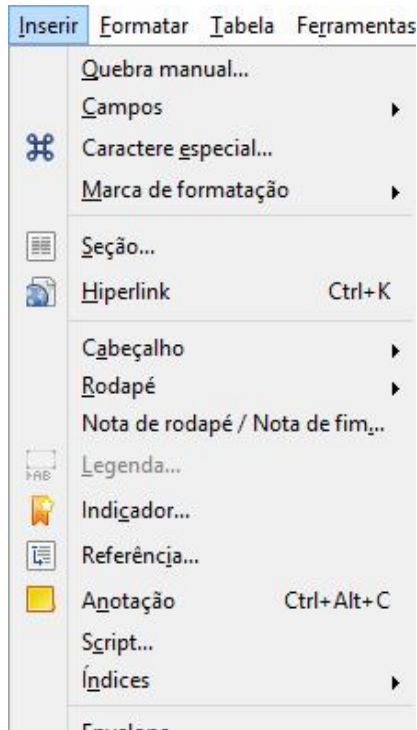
Inserir Formatar Tabela Ferramentas

Quebra manual...
Campos
Caractere especial...
Marca de formatação

Seção...
Hiperlink Ctrl+K

Cabeçalho
Rodapé
Nota de rodapé / Nota de fim...
Legenda...
Indicador...
Referência...
Anotação Ctrl+Alt+C
Script...
Índices

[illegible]